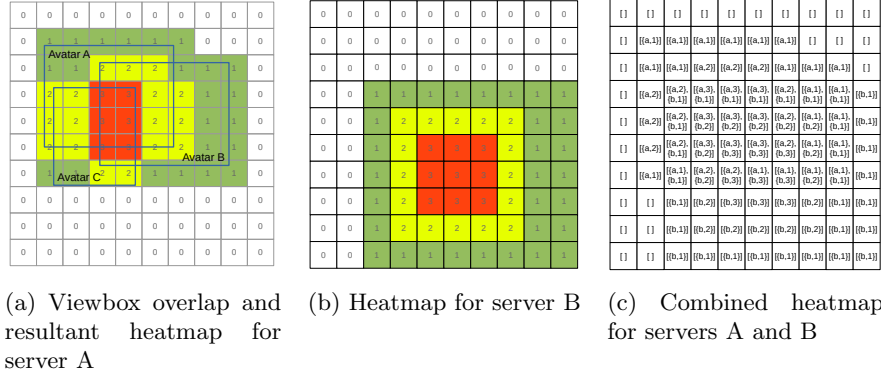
| 0 | 0 | 0 | 0 | 0 | 0 | 0 | 0 | 0 | 0 |
|---|---|---|---|---|---|---|---|---|---|
| 0 | 1 | 1 | 1 | 1 | 1 | 1 | 0 | 0 | 0 |
| 0 | 1 | 1 | 2 | 2 | 2 | 1 | 1 | 1 | 0 |
| 0 | 2 | 2 | 3 | 3 | 2 | 2 | 1 | 1 | 0 |
| 0 | 2 | 2 | 3 | 3 | 2 | 2 | 1 | 1 | 0 |
| 0 | 2 | 2 | 3 | 3 | 2 | 2 | 1 | 1 | 0 |
| 0 | 1 | 1 | 2 | 2 | 1 | 1 | 1 | 1 | 0 |
| 0 | 0 | 0 | 0 | 0 | 0 | 0 | 0 | 0 | 0 |
| 0 | 0 | 0 | 0 | 0 | 0 | 0 | 0 | 0 | 0 |
| 0 | 0 | 0 | 0 | 0 | 0 | 0 | 0 | 0 | 0 |

Avatar A
Avatar B
Avatar C

| 0 | 0 | 0 | 0 | 0 | 0 | 0 | 0 | 0 | 0 |
|---|---|---|---|---|---|---|---|---|---|
| 0 | 0 | 0 | 0 | 0 | 0 | 0 | 0 | 0 | 0 |
| 0 | 0 | 0 | 0 | 0 | 0 | 0 | 0 | 0 | 0 |
| 0 | 0 | 1 | 1 | 1 | 1 | 1 | 1 | 1 | 1 |
| 0 | 0 | 1 | 2 | 2 | 2 | 2 | 2 | 1 | 1 |
| 0 | 0 | 1 | 2 | 3 | 3 | 3 | 2 | 1 | 1 |
| 0 | 0 | 1 | 2 | 3 | 3 | 3 | 2 | 1 | 1 |
| 0 | 0 | 1 | 2 | 3 | 3 | 3 | 2 | 1 | 1 |
| 0 | 0 | 1 | 2 | 2 | 2 | 2 | 2 | 1 | 1 |
| 0 | 0 | 1 | 1 | 1 | 1 | 1 | 1 | 1 | 1 |

| [] | [] | [] | [] | [] | [] | [] | [] | [] | [] |
|---|---|---|---|---|---|---|---|---|---|
| [] | [(a,1)] | [(a,1)] | [(a,1)] | [(a,1)] | [(a,1)] | [(a,1)] | [] | [] | [] |
| [] | [(a,1)] | [(a,1)] | [(a,2)] | [(a,2)] | [(a,2)] | [(a,1)] | [(a,1)] | [(a,1)] | [] |
| [] | [(a,2)] | [(a,2), (b,1)] | [(a,3), (b,1)] | [(a,3), (b,1)] | [(a,3), (b,1)] | [(a,2), (b,1)] | [(a,1), (b,1)] | [(a,1), (b,1)] | [(b,1)] |
| [] | [(a,2)] | [(a,2), (b,1)] | [(a,3), (b,2)] | [(a,3), (b,2)] | [(a,3), (b,2)] | [(a,2), (b,2)] | [(a,1), (b,2)] | [(a,1), (b,1)] | [(b,1)] |
| [] | [(a,2)] | [(a,2), (b,1)] | [(a,3), (b,2)] | [(a,3), (b,3)] | [(a,3), (b,3)] | [(a,2), (b,3)] | [(a,1), (b,2)] | [(a,1), (b,1)] | [(b,1)] |
| [] | [(a,1)] | [(a,1), (b,1)] | [(a,2), (b,2)] | [(a,2), (b,3)] | [(a,1), (b,3)] | [(a,1), (b,3)] | [(a,1), (b,2)] | [(a,1), (b,1)] | [(b,1)] |
| [] | [] | [(b,1)] | [(b,2)] | [(b,3)] | [(b,3)] | [(b,3)] | [(b,2)] | [(b,1)] | [(b,1)] |
| [] | [] | [(b,1)] | [(b,2)] | [(b,2)] | [(b,2)] | [(b,2)] | [(b,2)] | [(b,1)] | [(b,1)] |
| [] | [] | [(b,1)] | [(b,1)] | [(b,1)] | [(b,1)] | [(b,1)] | [(b,1)] | [(b,1)] | [(b,1)] |

(a) Viewbox overlap and resultant heatmap for server A

(b) Heatmap for server B

(c) Combined heatmap for servers A and B